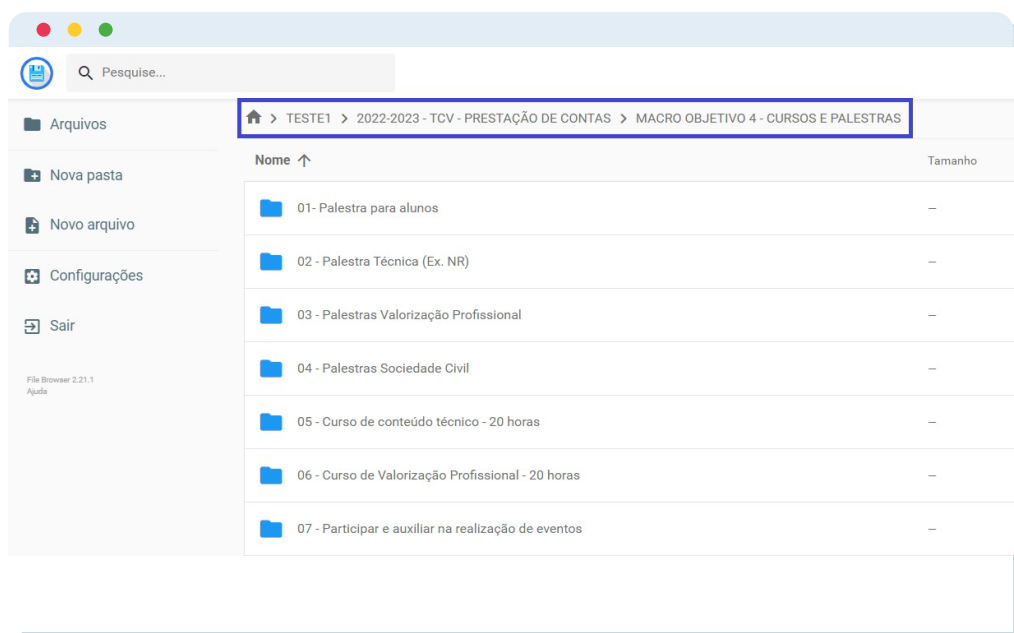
Pesquise...

Arquivos

Nova pasta

Novo arquivo

Configurações

Sair

File Browser 2.21.1
Ajuda

> TESTE1 > 2022-2023 - TCV - PRESTAÇÃO DE CONTAS > MACRO OBJETIVO 4 - CURSOS E PALESTRAS

| Nome ↑ | Tamanho |
|---|---|
| 01- Palestra para alunos | — |
| 02 - Palestra Técnica (Ex. NR) | — |
| 03 - Palestras Valorização Profissional | — |
| 04 - Palestras Sociedade Civil | — |
| 05 - Curso de conteúdo técnico - 20 horas | — |
| 06 - Curso de Valorização Profissional - 20 horas | — |
| 07 - Participar e auxiliar na realização de eventos | — |